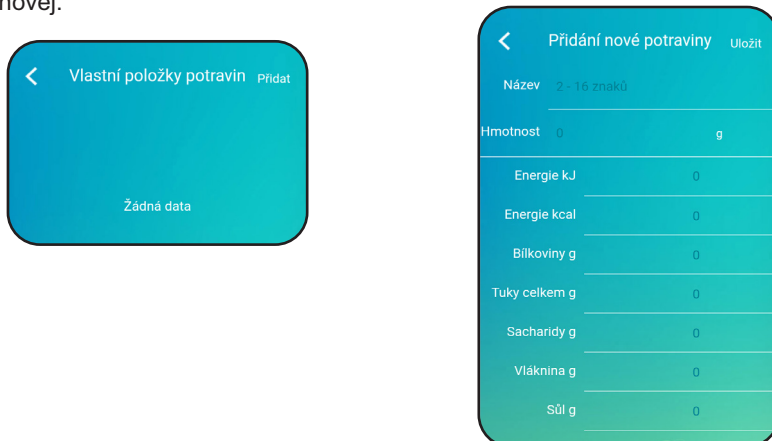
nové.

Vlastní položky potravin Přidat

Žádná data

Přidání nové potraviny Uložit

Název 2 - 16 znaků

Hmotnost 0 g

Energie kJ 0

Energie kcal 0

Bílkoviny g 0

Tuky celkem g 0

Sacharidy g 0

Vláknina g 0

Sůl g 0